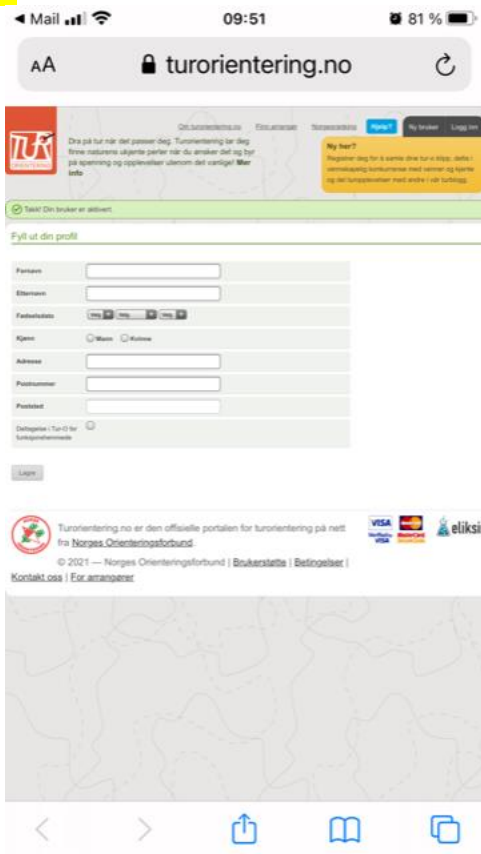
◀ Mail 09:51 81 %

AA turorientering.no

Om turorientering.no Finn arrangør Norgeskarte Hjelp? Ny bruker Logg inn

TUR ORIENTERING

Dra på tur når det passer deg. Turorientering lar deg finne naturens ukjente perler når du ønsker det og byr på spenning og opplevelser utenom det vanlige! Mer info

Ny her?
Registrer deg for å samle dine tur-o klipp, delta i vennekapelig konkurranse med venner og kjente og del turopplevelser med andre i vår turblogg.

Takk! Din bruker er aktivert.

Fyll ut din profil

Fornavn

Etternavn

Fødselsdato Velg Velg Velg

Kjønn Mann Kvinne

Adresse

Postnummer

Poststed

Deltagelse i Tur-O for funksjonshemmede

Lagre

Turorientering.no er den offisielle portalen for turorientering på nett fra Norges Orienteringsforbund.

© 2021 — Norges Orienteringsforbund | Brukerstøtte | Betingelser | Kontakt oss | For arrangører

VISA Verified by VISA MasterCard SecureCode eliksir